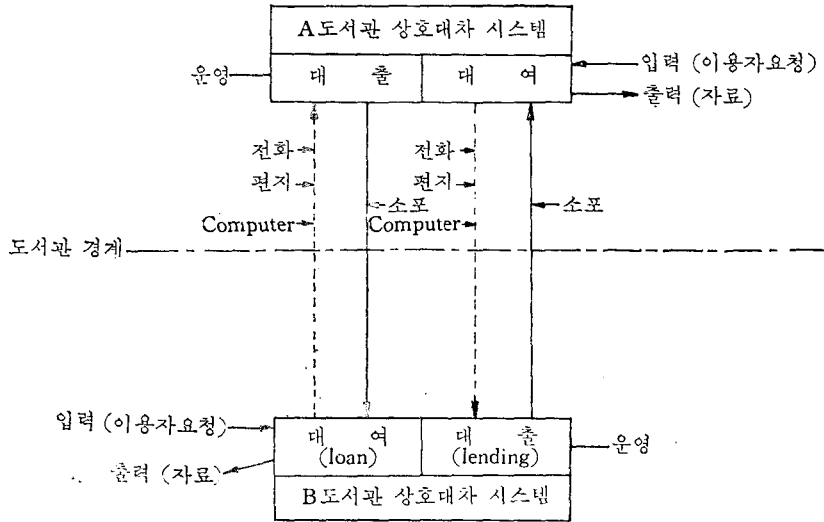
A도서관 상호대차 시스템

운영

대 출

대 여

입력 (이용자요청)

출력 (자료)

전화

편지

Computer

소포

전화

편지

Computer

소포

도서관 경계

입력 (이용자요청)

출력 (자료)

대 여 (loan)

대 출 (lending)

운영

B도서관 상호대차 시스템